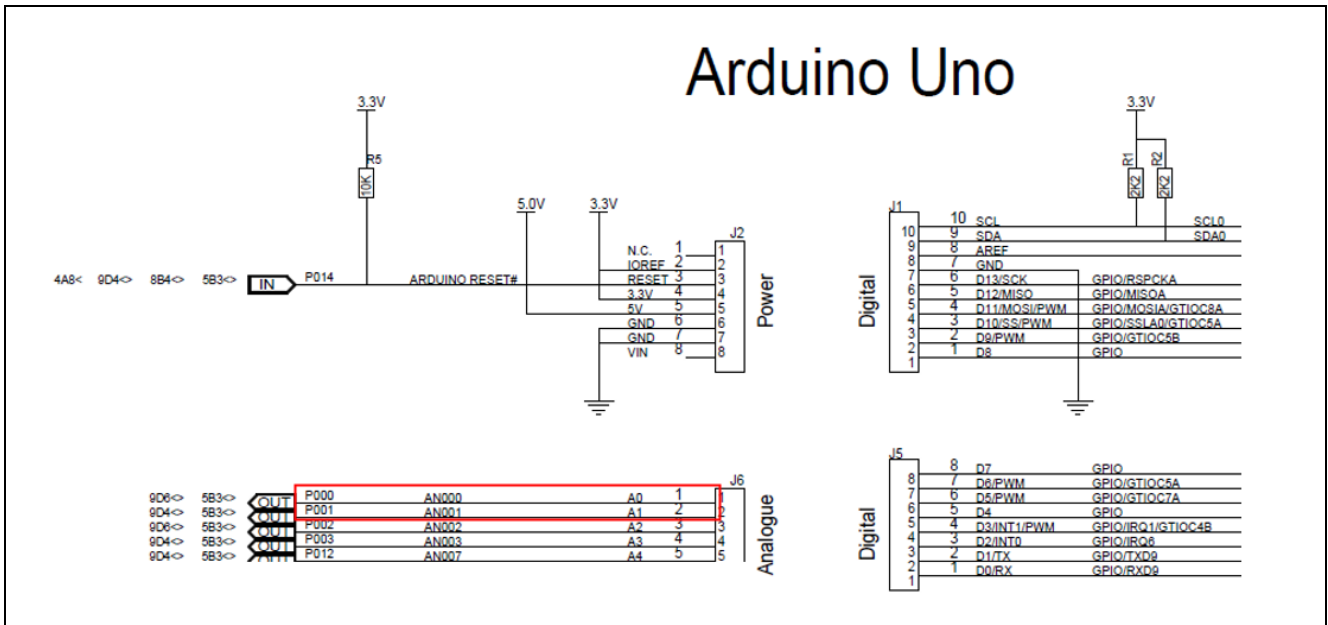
Arduino Uno

3.3V
R5
10K
4A8< 9D4<> 8B4<> 5B3<> IN P014
ARDUINO RESET#
5.0V
3.3V
J2
N.C. 1 1
IOREF 2 2
RESET 3 3
3.3V 4 4
5V 5 5
GND 6 6
GND 7 7
VIN 8 8
Power

3.3V
R1
2K2
R2
2K2
J1
10 SCL SCL0
10 9 SDA SDA0
9 8 AREF
8 7 GND
7 6 D13/SCK GPIO/RSPCKA
6 5 D12/MISO GPIO/MISOA
5 4 D11/MOSI/PWM GPIO/MOSIA/GTIOC8A
4 3 D10/SS/PWM GPIO/SSLA0/GTIOC5A
3 2 D9/PWM GPIO/GTIOC5B
2 1 D8 GPIO
1
Digital

J6
9D6<> 5B3<> OUT P000 AN000 A0 1 1
9D4<> 5B3<> OUT P001 AN001 A1 2 2
9D6<> 5B3<> OUT P002 AN002 A2 3 3
9D4<> 5B3<> OUT P003 AN003 A3 4 4
9D4<> 5B3<> OUT P012 AN007 A4 5 5
Analogue

J5
8 D7 GPIO
8 7 D6/PWM GPIO/GTIOC5A
7 6 D5/PWM GPIO/GTIOC7A
6 5 D4 GPIO
5 4 D3/INT1/PWM GPIO/IRQ1/GTIOC4B
4 3 D2/INT0 GPIO/IRQ6
3 2 D1/TX GPIO/TXD9
2 1 D0/RX GPIO/RXD9
1
Digital